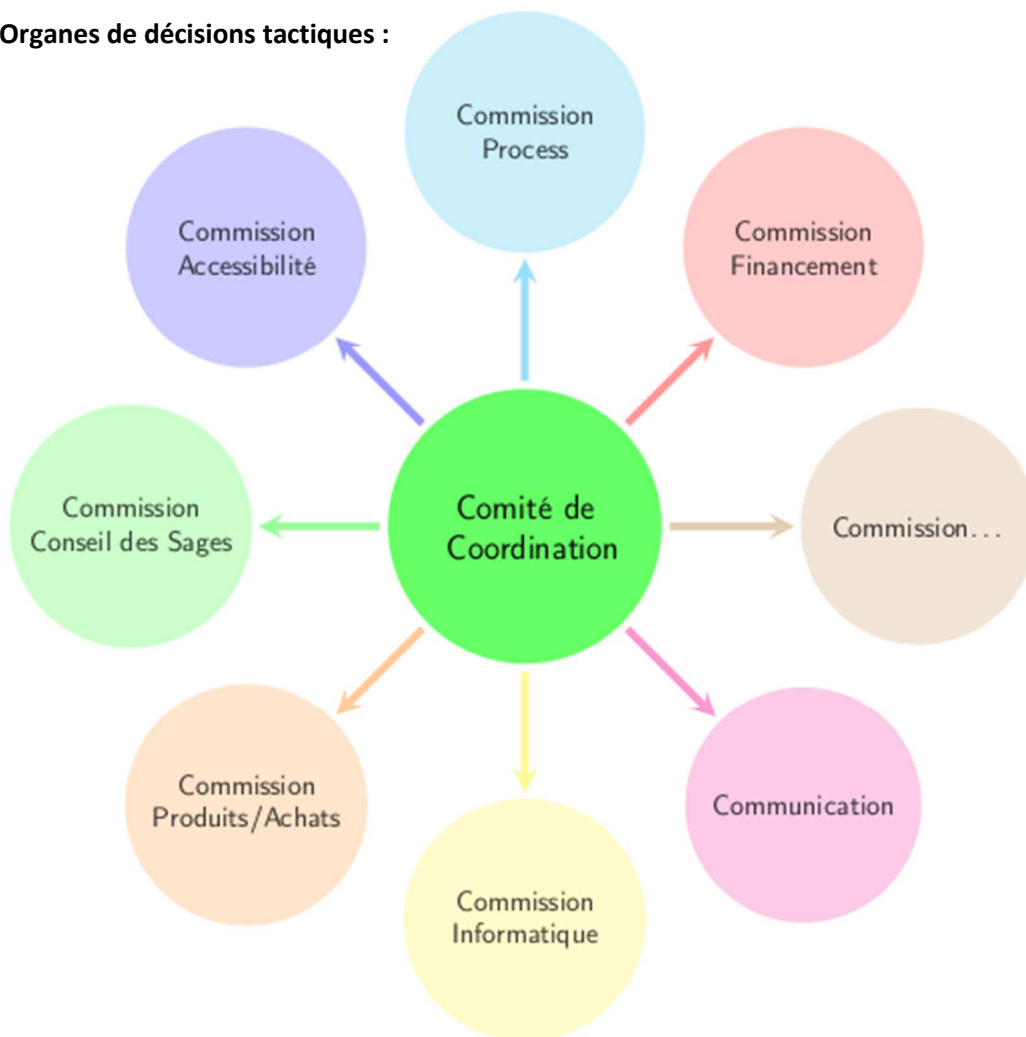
**Organes de décisions tactiques :**

Comité de Coordination

Commission Process

Commission Financement

Commission...

Communication

Commission Informatique

Commission Produits/Achats

Commission Conseil des Sages

Commission Accessibilité